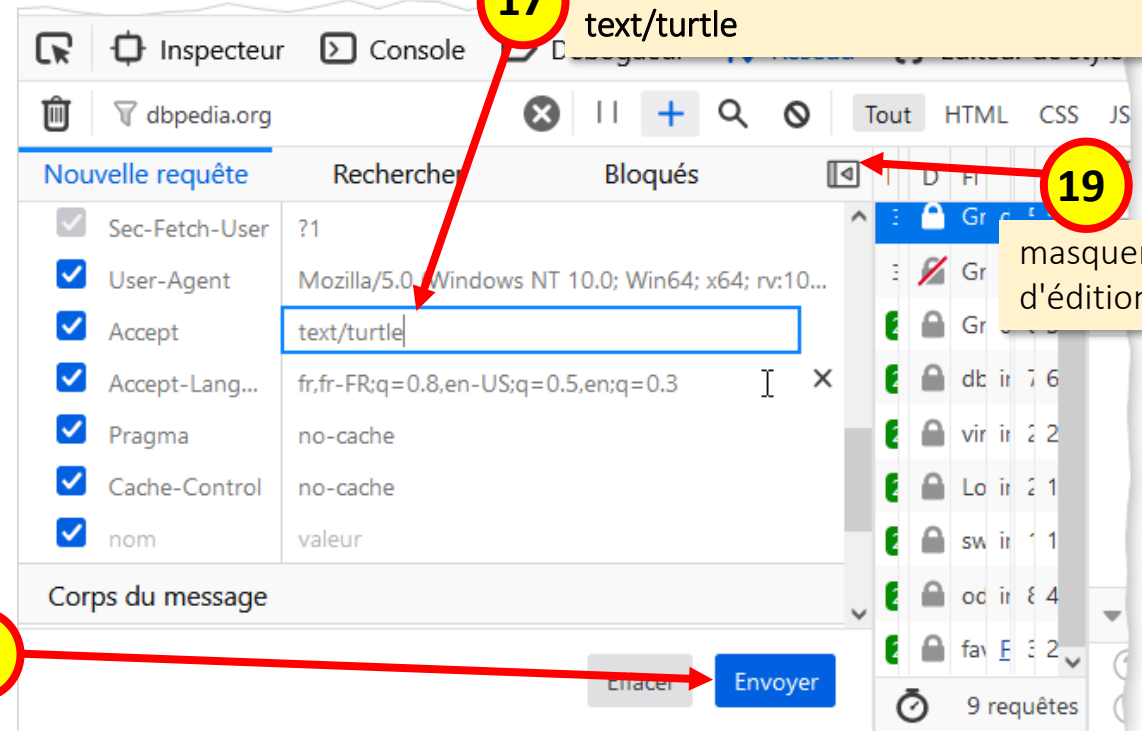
17

text/turtle

Inspecteur Console D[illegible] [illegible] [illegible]

dbpedia.org

Tout HTML CSS JS

Nouvelle requête Recherche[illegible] Bloqués

19

masque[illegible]
d'éditio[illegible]

| | | |
|---|---|---|
| ☑ | Sec-Fetch-User | ?1 |
| ☑ | User-Agent | Mozilla/5.0 (Windows NT 10.0; Win64; x64; rv:10... |
| ☑ | Accept | text/turtle |
| ☑ | Accept-Lang... | fr,fr-FR;q=0.8,en-US;q=0.5,en;q=0.3 |
| ☑ | Pragma | no-cache |
| ☑ | Cache-Control | no-cache |
| ☑ | nom | valeur |

Corps du message

Effacer Envoyer

9 requêtes